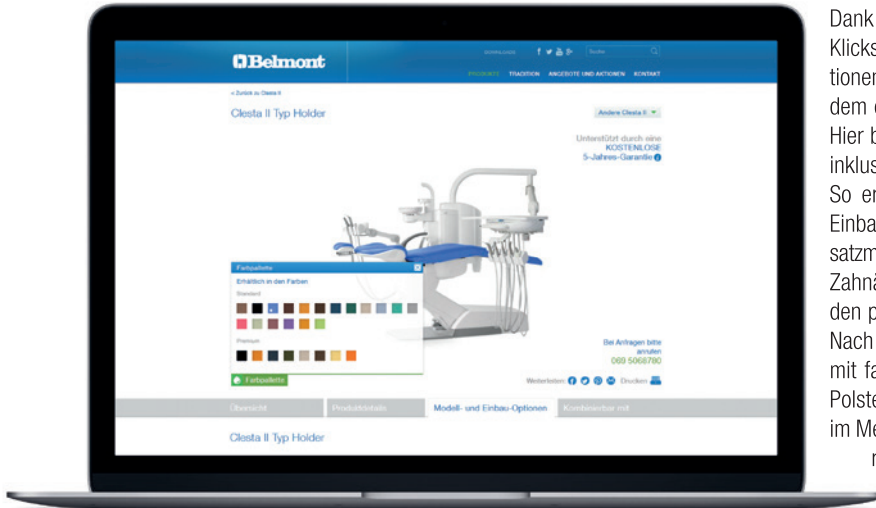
Belmont

DOWNLOADS

Suche

PRODUKTE TRADITION ANGEBOTE UND AKTIONEN KONTAKT

« Zurück zu Clesta II

Clesta II Typ Holder

Andere Clesta II

Unterstützt durch eine KOSTENLOSE 5-Jahres-Garantie

Farbpalette

Erhältlich in den Farben

Standard

Premium

Farbpalette

Bei Anfragen bitte anrufen 089 5068780

Weiterleiten Drucken

Übersicht

Produktdetails

Modell- und Einbau-Optionen

Kombinierbar mit

Clesta II Typ Holder

Dank
Klicks
tioner
dem
Hier b
inklus
So er
Einba
satzm
Zahnä
den p
Nach
mit fa
Polste
im Me
r